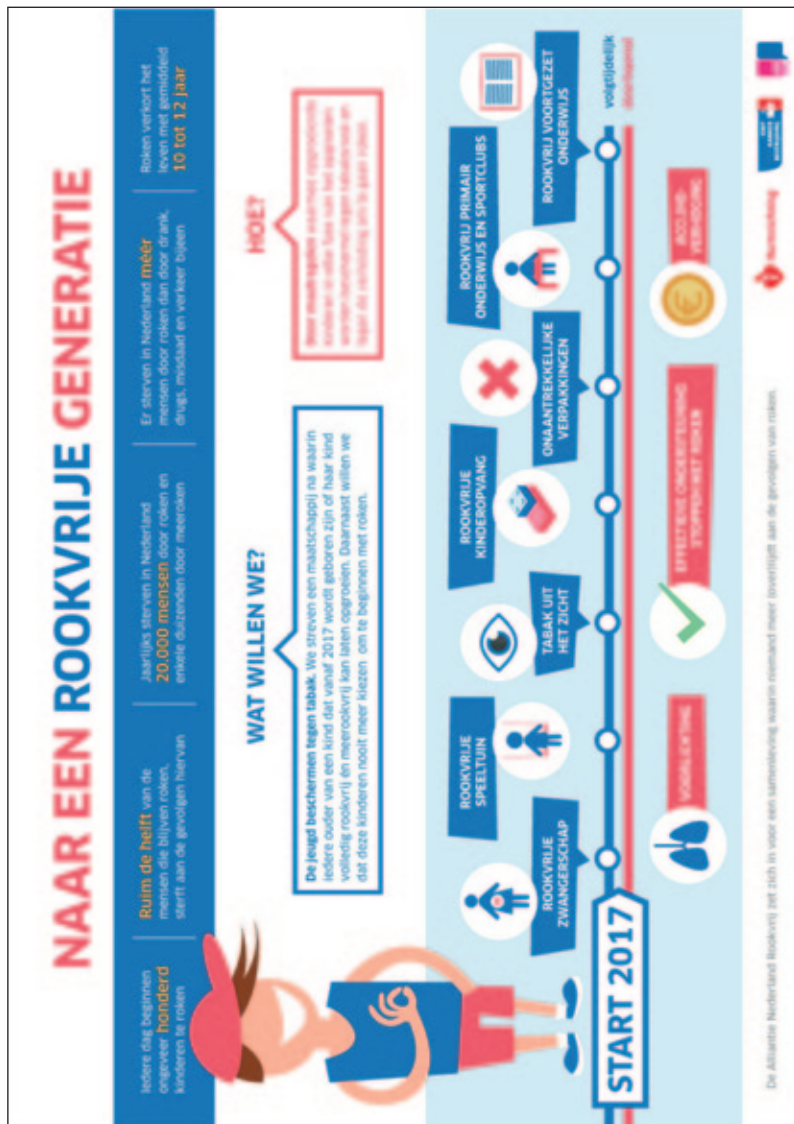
NAAR EEN ROOKVRIJE GENERATIE

Iedere dag beginnen ongeveer honderd kinderen te roken

Ruim de helft van de mensen die blijven roken, sterft aan de gevolgen hiervan

Jaarlijks sterven in Nederland 20.000 mensen door roken en enkele duizenden door meeroken

Er sterven in Nederland meer mensen door roken dan door drank, drugs, misdaad en verkeer bijeen

Roken verkort het leven met gemiddeld 10 tot 12 jaar

WAT WILLEN WE?

De jeugd beschermen tegen tabak. We streven een maatschappij na waarin iedere ouder van een kind dat vanaf 2017 wordt geboren zijn of haar kind volledig rookvrij en meerookvrij kan laten opgroeien. Daarnaast willen we dat deze kinderen nooit meer kiezen om te beginnen met roken.

HOE?

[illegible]

START 2017

ROOKVRIJE ZWANGERSCHAP

ROOKVRIJE SPEELTUIN

TABAK UIT HET ZICHT

ROOKVRIJE KINDEROPVANG

ONAANTREKKELIJKE VERPAKKINGEN

ROOKVRIJ PRIMAIR ONDERWIJS EN SPORTCLUBS

ROOKVRIJ VOORTGEZET ONDERWIJS

VOORLICHTING

EFFECTIEVE ONDERSTEUNING STOPPEN MET ROKEN

ACCIJNS-VERHOGING

volgtijdelijk

De Alliantie Nederland Rookvrij zet zich in voor een samenleving waarin niemand meer lijden aan de gevolgen van roken.

Hartstichting

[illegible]